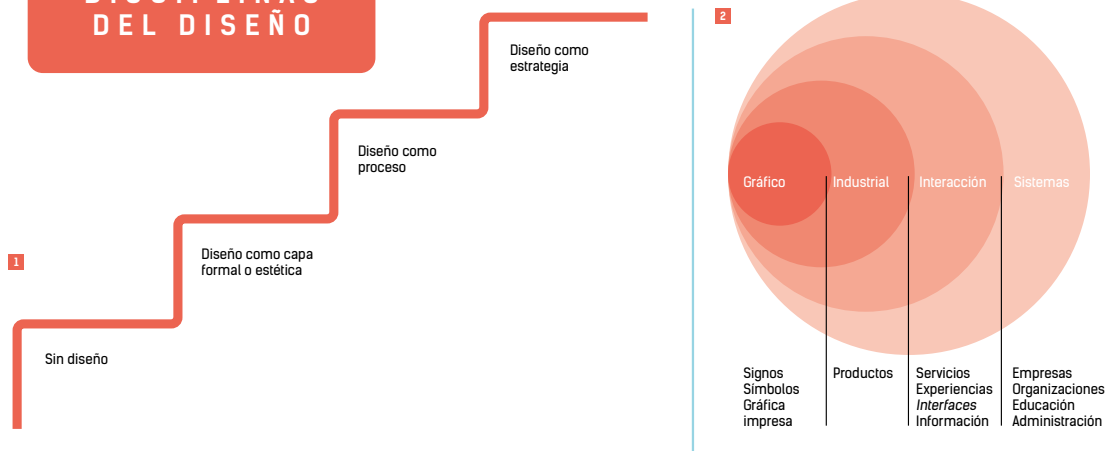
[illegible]
DEL DISEÑO

1

Sin diseño

Diseño como capa formal o estética

Diseño como proceso

Diseño como estrategia

2

Gráfico
Industrial
Interacción
Sistemas

Signos
Símbolos
Gráfica impresa

Productos

Servicios
Experiencias
*Interfaces*
Información

Empresas
Organizaciones
Educación
Administración